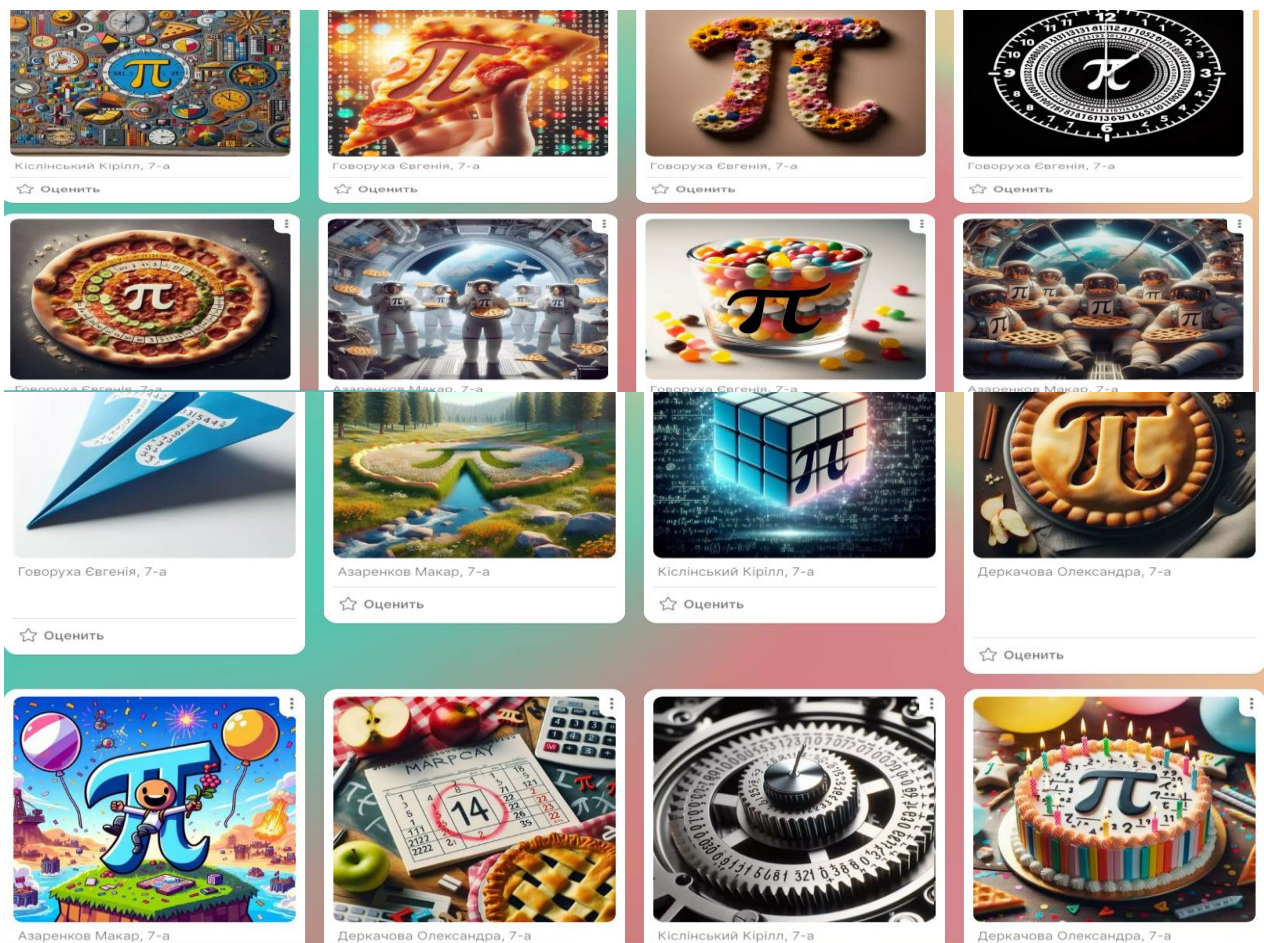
π

Кіслінський Кірілл, 7-а

Оценить

Говоруха Євгенія, 7-а

Оценить

Говоруха Євгенія, 7-а

Оценить

Говоруха Євгенія, 7-а

Оценить

π

Говоруха Євгенія, 7-а

Азаренков Макар, 7-а

π

Говоруха Євгенія, 7-а

Азаренков Макар, 7-а

Говоруха Євгенія, 7-а

Оценить

Азаренков Макар, 7-а

Оценить

π

Кіслінський Кірілл, 7-а

Оценить

Деркачова Олександра, 7-а

Оценить

Азаренков Макар, 7-а

MARPCAY

14

Деркачова Олександра, 7-а

Кіслінський Кірілл, 7-а

π

Деркачова Олександра, 7-а